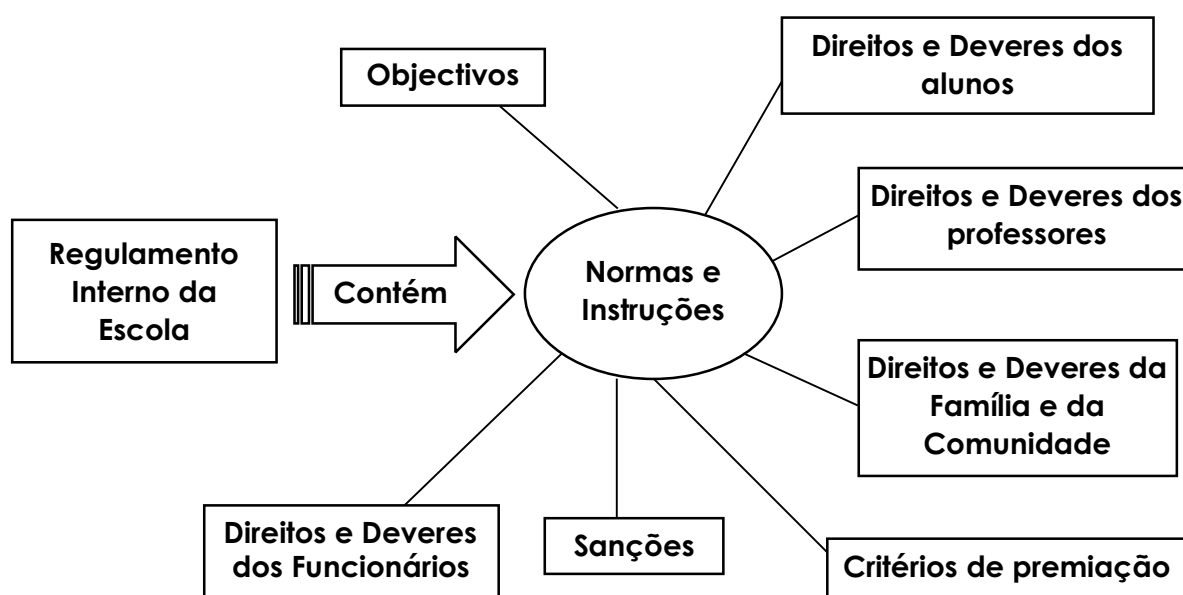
Objectivos

Direitos e Deveres dos alunos

Regulamento Interno da Escola

Contém

Normas e Instruções

Direitos e Deveres dos professores

Direitos e Deveres da Família e da Comunidade

Direitos e Deveres dos Funcionários

Sanções

Critérios de premiação